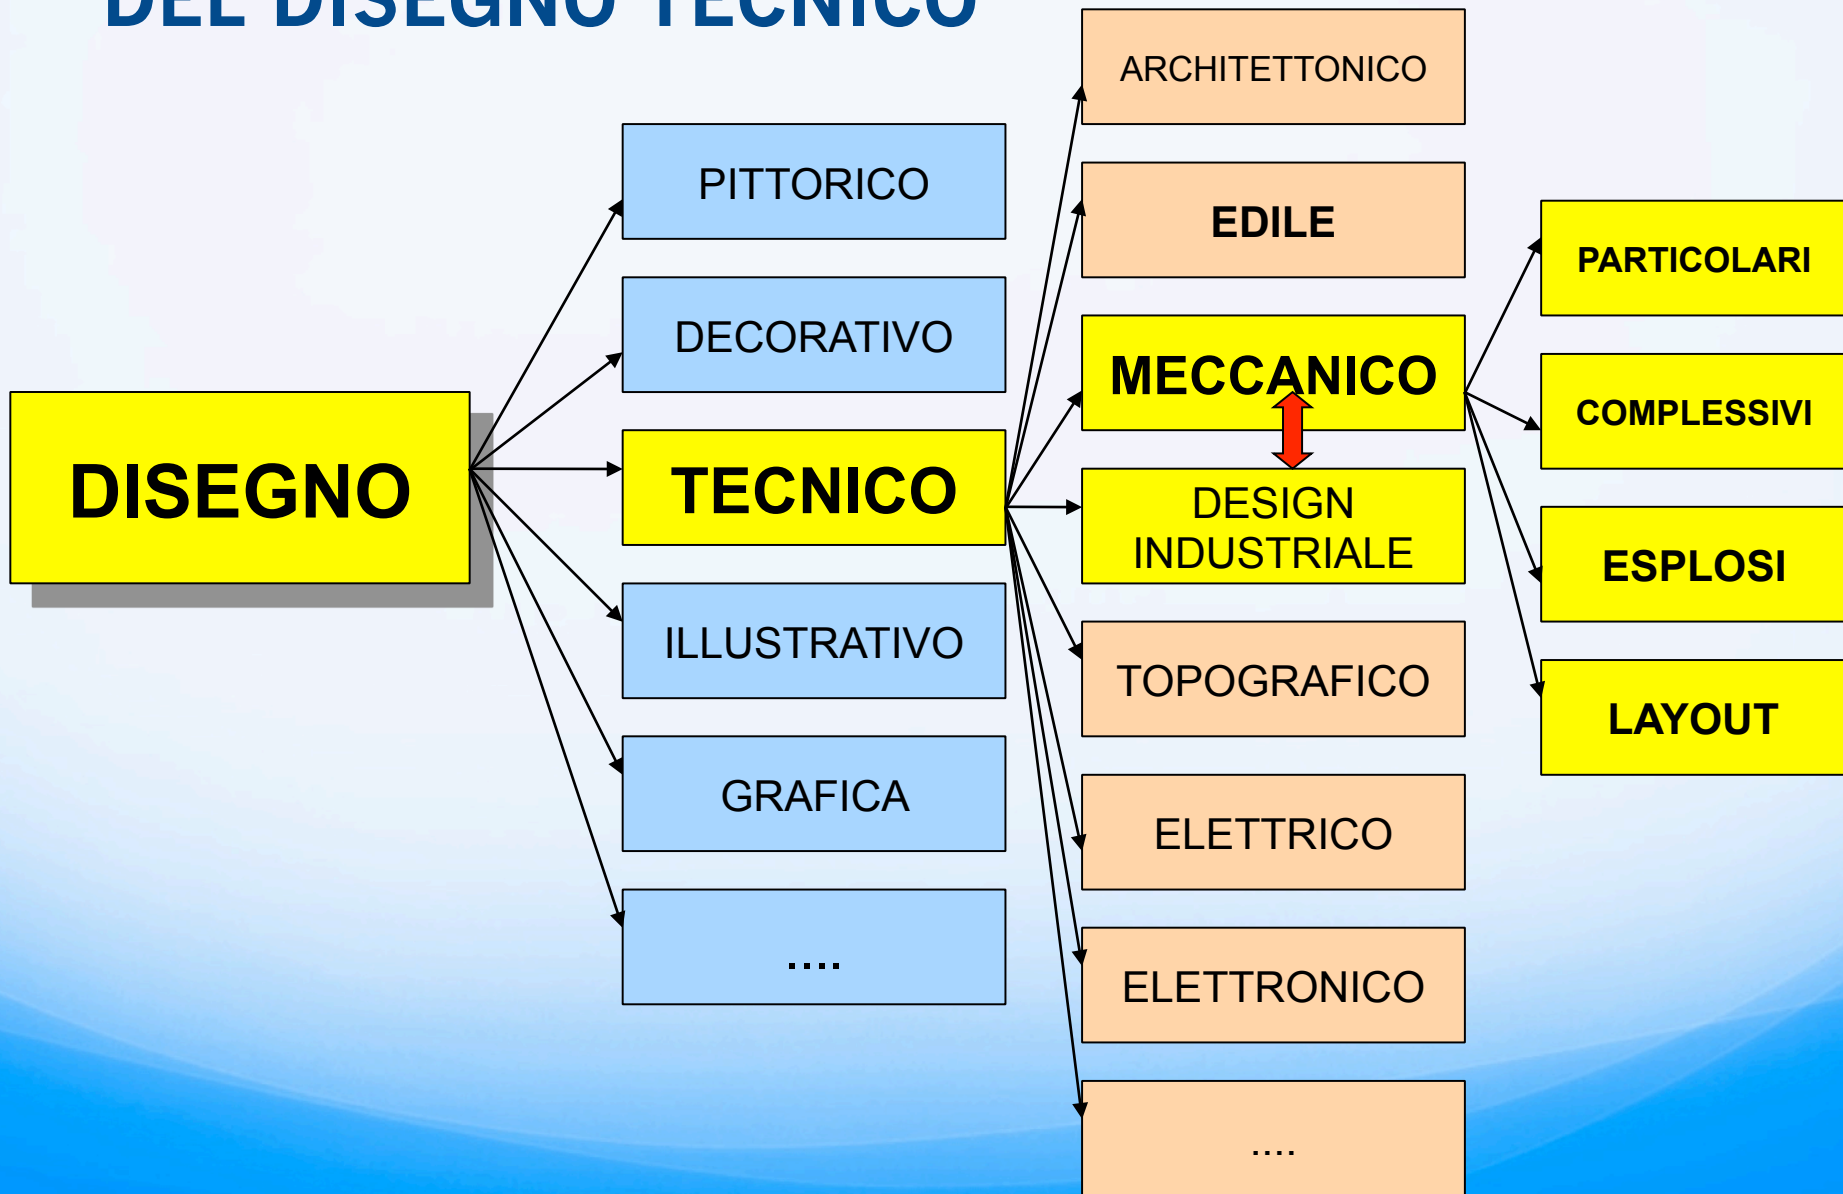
DEL DISEGNO TECNICO

DISEGNO

PITTORICO

DECORATIVO

TECNICO

ILLUSTRATIVO

GRAFICA

....

ARCHITETTONICO

EDILE

MECCANICO

DESIGN INDUSTRIALE

TOPOGRAFICO

ELETTRICO

ELETTRONICO

....

PARTICOLARI

COMPLESSIVI

ESPLOSI

LAYOUT